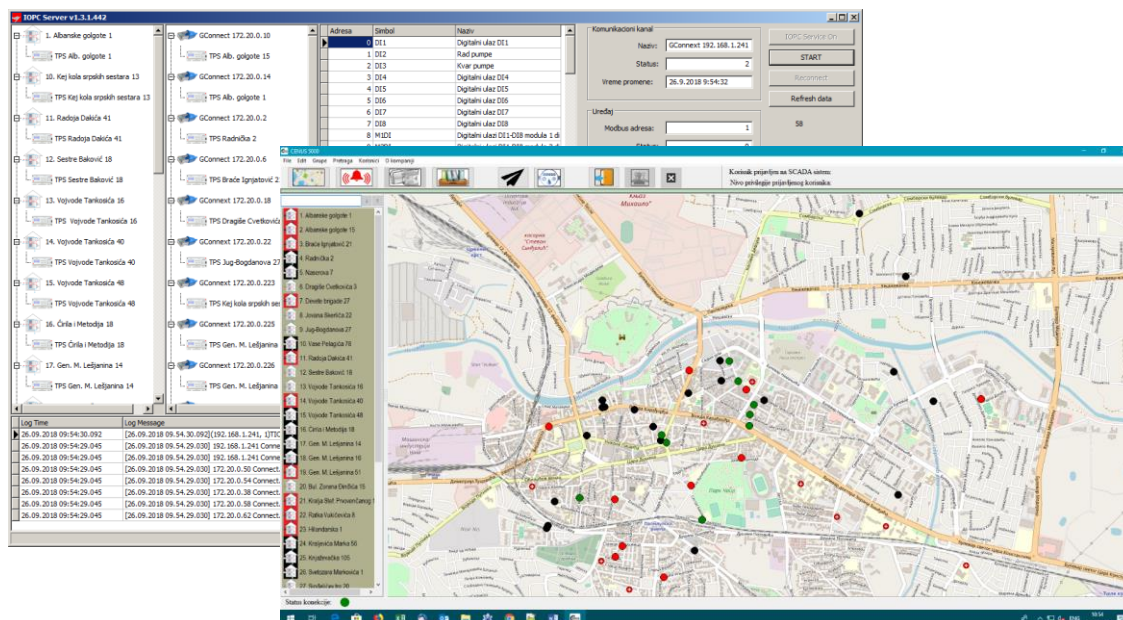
IOPC Server v1.3.1.442

1. Albanske golgote 1
TPS Alb. golgote 1
10. Kej kola srpskih sestara 13
TPS Kej kola srpskih sestara 13
11. Radoja Dakića 41
TPS Radoja Dakića 41
12. Sestre Baković 18
TPS Sestre Baković 18
13. Vojvode Tankosića 16
TPS Vojvode Tankosića 16
14. Vojvode Tankosića 40
TPS Vojvode Tankosića 40
15. Vojvode Tankosića 48
TPS Vojvode Tankosića 48
16. Ćirila i Metodija 18
TPS Ćirila i Metodija 18
17. Gen. M. Leišjanina 14
TPS Gen. M. Leišjanina 14

GConnect 172.20.0.10
TPS Alb. golgote 15
GConnect 172.20.0.14
TPS Alb. golgote 1
GConnect 172.20.0.2
TPS Radnička 2
GConnect 172.20.0.6
TPS Braće Ignjatović 2
GConnect 172.20.0.18
TPS Dragiše Cvetkovića
GConnect 172.20.0.22
TPS Jug-Bogdanova 27
GConnect 172.20.0.223
TPS Kej kola srpskih ses
GConnect 172.20.0.225
TPS Gen. M. Leišjanina
GConnect 172.20.0.226
TPS Gen. M. Leišjanina

| Adresa | Simbol | Naziv |
|---|---|---|
| 0 | DI1 | Digitalni ulaz DI1 |
| 1 | DI2 | Rad pumpe |
| 2 | DI3 | Kvar pumpe |
| 3 | DI4 | Digitalni ulaz DI4 |
| 4 | DI5 | Digitalni ulaz DI5 |
| 5 | DI6 | Digitalni ulaz DI6 |
| 6 | DI7 | Digitalni ulaz DI7 |
| 7 | DI8 | Digitalni ulaz DI8 |
| 8 | M1DI | Digitalni ulazi DI1-DI8 modula 1 di |

Komunikacioni kanal
Naziv: GConnect 192.168.1.241
Status: 2
Vreme promene: 26.9.2018 9:54:32
Uređaj
Modbus adresa: 1
Status:

IOPC Service On
START
Reconnect
Refresh data
58

| Log Time | Log Message |
|---|---|
| 26.09.2018 09:54:30.092 | [26.09.2018 09.54.30.092](192.168.1.241, IJTIC |
| 26.09.2018 09:54:29.045 | [26.09.2018 09.54.29.030] 192.168.1.241 Conne |
| 26.09.2018 09:54:29.045 | [26.09.2018 09.54.29.030] 192.168.1.241 Conne |
| 26.09.2018 09:54:29.045 | [26.09.2018 09.54.29.030] 172.20.0.50 Connect |
| 26.09.2018 09:54:29.045 | [26.09.2018 09.54.29.030] 172.20.0.54 Connect |
| 26.09.2018 09:54:29.045 | [26.09.2018 09.54.29.030] 172.20.0.38 Connect |
| 26.09.2018 09:54:29.045 | [26.09.2018 09.54.29.030] 172.20.0.58 Connect |
| 26.09.2018 09:54:29.045 | [26.09.2018 09.54.29.030] 172.20.0.62 Connect |

CIRIUS 5000
File Edit Grupe Pretraga Kontakt O kompaniji
Korisnik prijavljen na SCADA sistem:
Nivo privilegije prijavljenog korisnika:

1. Albanske golgote 1
2. Albanske golgote 15
3. Braće Ignjatović 21
4. Radnička 2
5. Nazorova 7
6. Dragiše Cvetkovića 3
7. Devete brigade 27
8. Jovana Skerlića 22
9. Jug-Bogdanova 27
10. Vase Pelagića 78
11. Radoja Dakića 41
12. Sestre Baković 18
13. Vojvode Tankosića 16
14. Vojvode Tankosića 40
15. Vojvode Tankosića 48
16. Ćirila i Metodija 18
17. Gen. M. Leišjanina 14
18. Gen. M. Leišjanina 16
19. Gen. M. Leišjanina 51
20. Bul. Zorana Đinđića 15
21. Kralja Stef. Prvovenčanog
22. Ratka Vukićevića 8
23. Hilendarska 1
24. Kraljevića Marka 5Б
25. Knjaževačka 105
26. Svetozara Markovića 1
27. Bosilježine br. 30

Status konekcije: